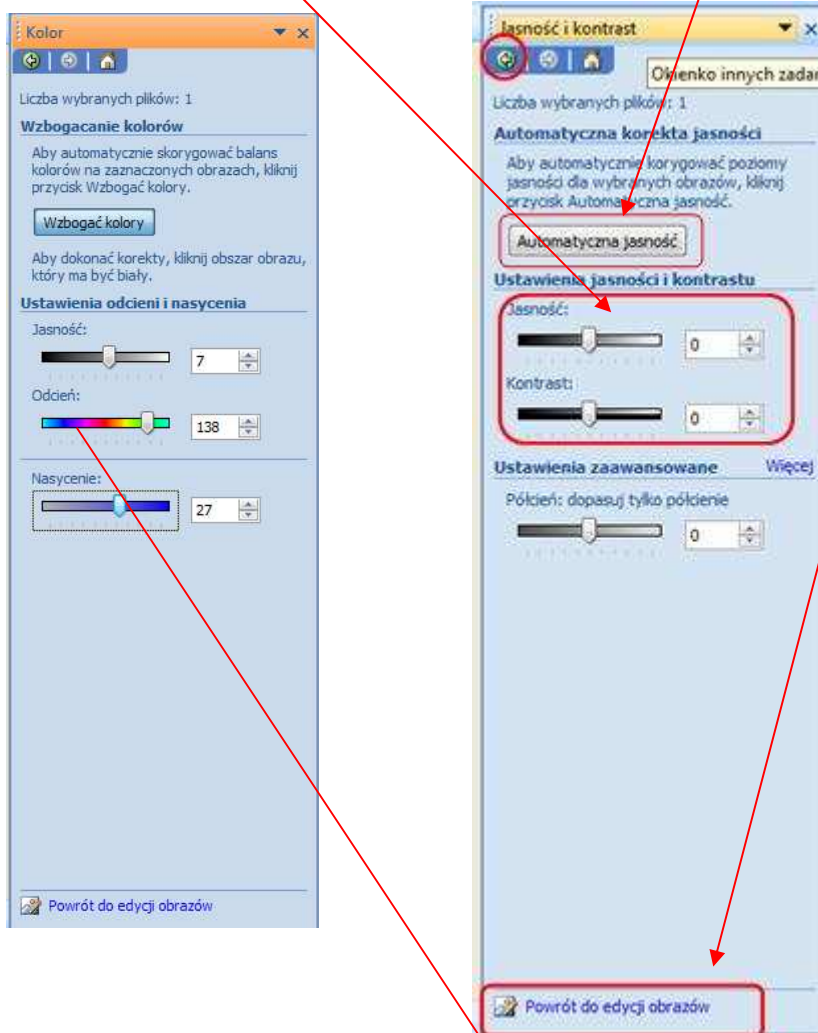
Kolor

Liczba wybranych plików: 1

Wzbogacanie kolorów

Aby automatycznie skorygować balans kolorów na zaznaczonych obrazach, kliknij przycisk Wzbogać kolory.

Wzbogać kolory

Aby dokonać korekty, kliknij obszar obrazu, który ma być biały.

Ustawienia odcieni i nasycenia

Jasność:

7

Odcień:

138

Nasycenie:

27

Powrót do edycji obrazów

Jasność i kontrast

Okienko innych zadań

Liczba wybranych plików: 1

Automatyczna korekta jasności

Aby automatycznie korygować poziomy jasności dla wybranych obrazów, kliknij przycisk Automatyczna jasność.

Automatyczna jasność

Ustawienia jasności i kontrastu

Jasność:

0

Kontrast:

0

Ustawienia zaawansowane

Więcej

Półcień: dopasuj tylko półcienie

0

Powrót do edycji obrazów